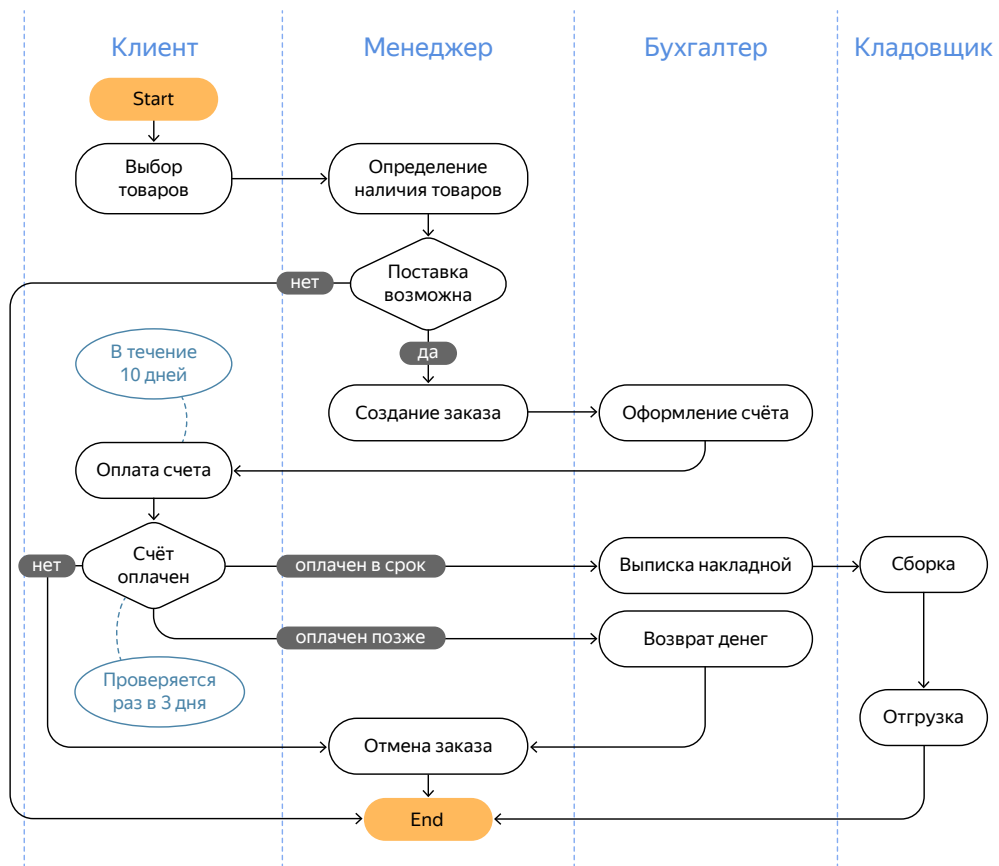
Клиент
Менеджер
Бухгалтер
Кладовщик

Start

Выбор товаров

Определение наличия товаров

Поставка возможна

нет

да

В течение 10 дней

Создание заказа

Оформление счёта

Оплата счета

Счёт оплачен

нет

оплачен в срок

Выписка накладной

Сборка

оплачен позже

Возврат денег

Проверяется раз в 3 дня

Отгрузка

Отмена заказа

End